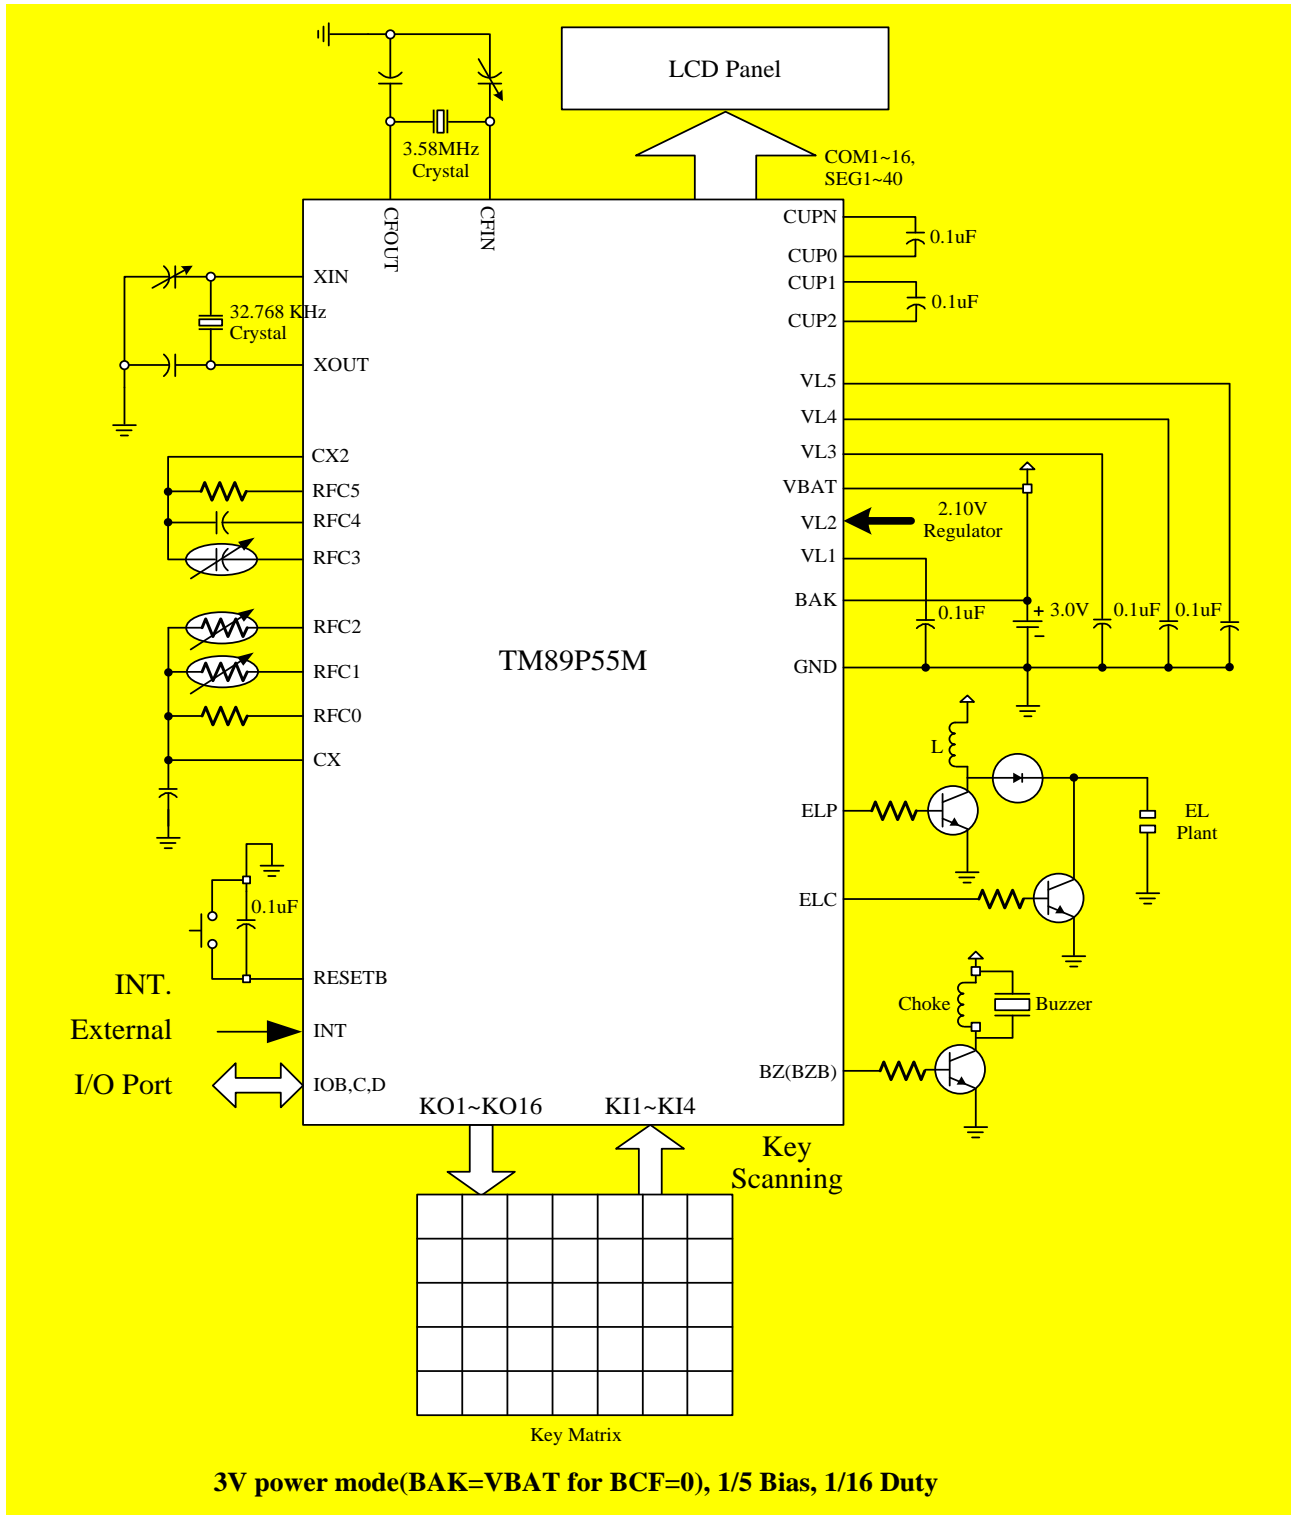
LCD Panel

3.58MHz Crystal

COM1~16, SEG1~40

CFOUT

CFIN

CUPN

0.1uF

CUP0

CUP1

0.1uF

CUP2

XIN

32.768 KHz Crystal

XOUT

VL5

VL4

VL3

CX2

VBAT

RFC5

2.10V Regulator

RFC4

VL2

RFC3

VL1

BAK

0.1uF

+ 3.0V

0.1uF

0.1uF

RFC2

RFC1

TM89P55M

GND

RFC0

L

CX

ELP

EL Plant

ELC

0.1uF

RESETB

INT.

Choke

Buzzer

External

INT

I/O Port

IOB,C,D

BZ(BZB)

KO1~KO16

KI1~KI4

Key Scanning

Key Matrix

3V power mode(BAK=VBAT for BCF=0), 1/5 Bias, 1/16 Duty